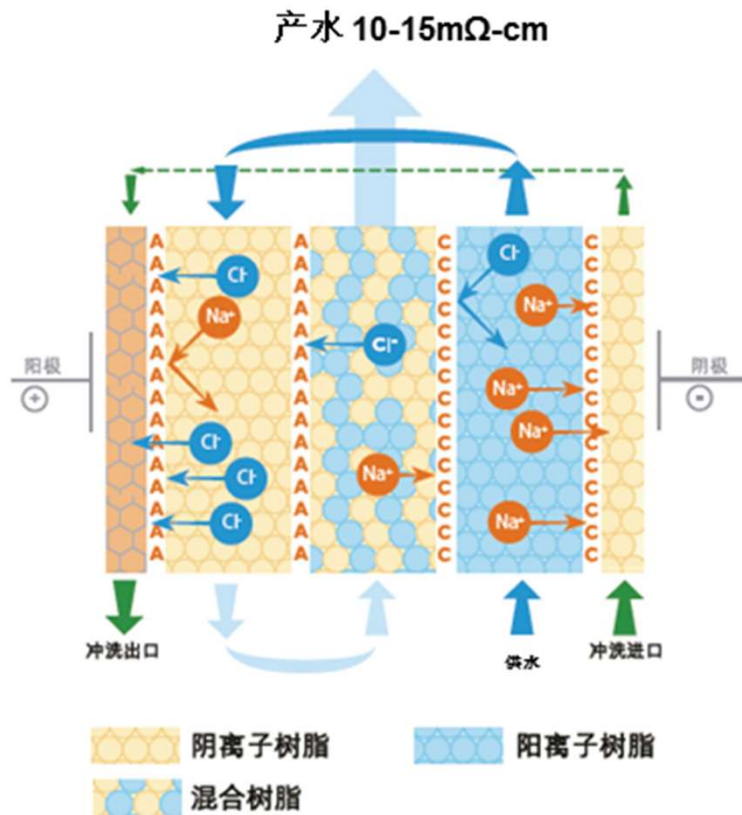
产水 10-15mΩ-cm

阳极
$\oplus$

阴极
$\ominus$

A A A A A A A A A A A A A A A A A A A A A A A A A A A A A A A A A A A A

C C C C C C C C C C C C C C C C C C C C C C C C C C C C C C C C C C C C

$Cl^-$ Na+ $Cl^-$ $Cl^-$ $Cl^-$ $Cl^-$ Na+ $Cl^-$ Na+ Na+ Na+ Na+

冲洗出口

供水

冲洗进口

阴离子树脂

阳离子树脂

混合树脂